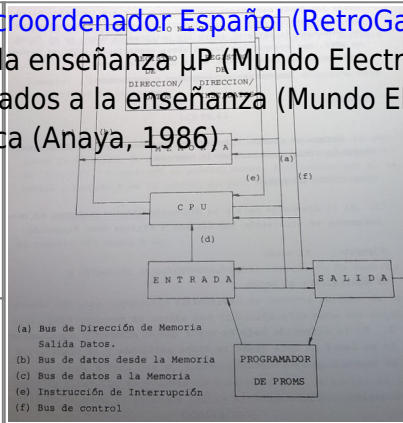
croordenador Español (RetroGa
la enseñanza μP (Mundo Electr
ados a la enseñanza (Mundo E
ca (Anaya, 1986)

DE DIRECCION/
DE DIRECCION/
MEMORIA
(a)
(e)
(f)
C P U
(d)
E N T R A D A
S A L I D A
PROGRAMADOR DE PROMS

(a) Bus de Dirección de Memoria Salida Datos.
(b) Bus de datos desde la Memoria
(c) Bus de datos a la Memoria
(e) Instrucción de Interrupción
(f) Bus de control